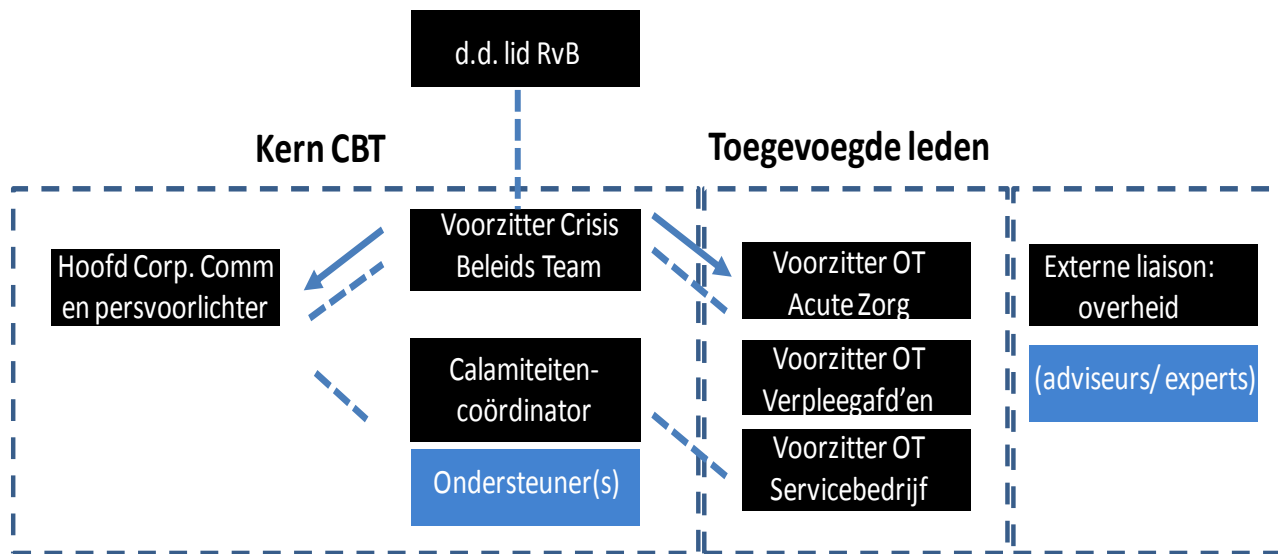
d.d. lid RvB

Kern CBT

Toegevoegde leden

Hoofd Corp. Comm en persvoorlichter

Voorzitter Crisis Beleids Team

Calamiteiten-coördinator

Ondersteuner(s)

Voorzitter OT Acute Zorg

Voorzitter OT Verpleegafd'en

Voorzitter OT Servicebedrijf

Externe liaison: overheid

(adviseurs/ experts)